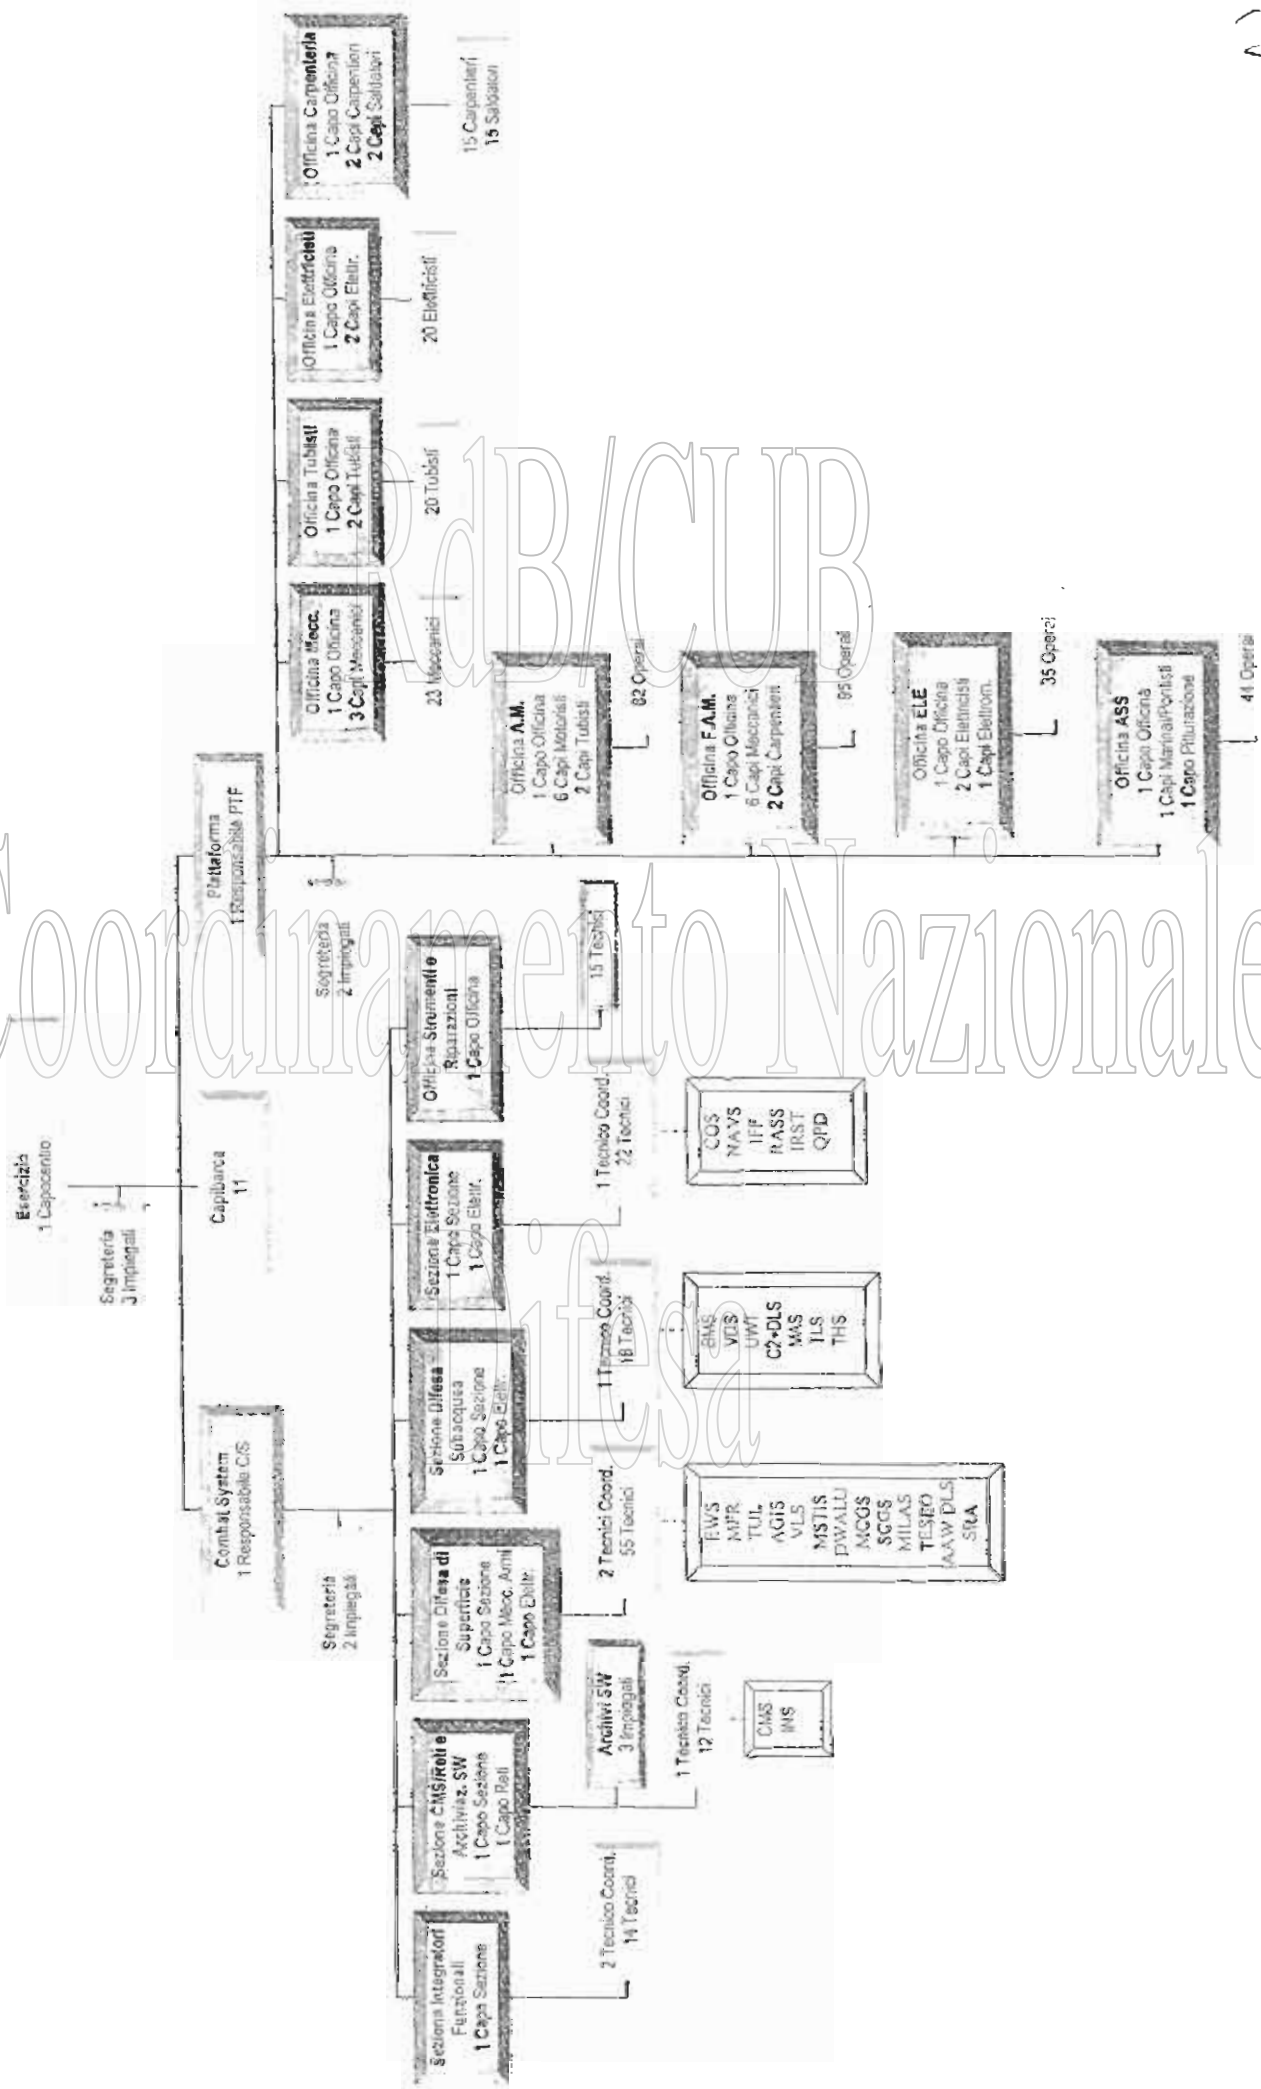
Esercizio
1 Capocentro

Segreteria
3 impiegati

Capibarca
11

Combat System
1 Responsabile C/S

Segreteria
2 impiegati

Piattaforma
1 Responsabile PTF

Segreteria
2 impiegati

Officina Mecc.
1 Capo Officina
3 Capi Meccanici

23 Meccanici

Officina Tubisti
1 Capo Officina
2 Capi Tubisti

20 Tubisti

Officina Elettricisti
1 Capo Officina
2 Capi Elettr.

20 Elettricisti

Officina Carpenteria
1 Capo Officina
2 Capi Carpentieri
2 Capi Saldatori

15 Carpentieri
15 Saldatori

Officina A.M.
1 Capo Officina
6 Capi Motoristi
2 Capi Tubisti

82 Operai

Officina F.A.M.
1 Capo Officina
6 Capi Meccanici
2 Capi Carpentieri

95 Operai

Officina ELE
1 Capo Officina
2 Capi Elettricisti
1 Capi Elettron.

35 Operai

Officina ASS
1 Capo Officina
1 Capi Marinai/Pontisti
1 Capo Pitturazione

41 Operai

Officina Strumenti e Riparazioni
1 Capo Officina

15 Tecnici

Sezione Elettronica
1 Capo Sezione
1 Capo Elettr.

1 Tecnico Coord.
22 Tecnici

COS
NAVS
IFF
RASS
IRST
QPD

Sezione Difesa Subacquea
1 Capo Sezione
1 Capo Elettr.

1 Tecnico Coord.
18 Tecnici

SMS
VDS
UWT
C2+DLS
MAS
TLS
THS

Sezione Difesa di Superficie
1 Capo Sezione
1 Capo Mecc. Armi
1 Capo Elettr.

2 Tecnici Coord.
55 Tecnici

RWS
MFR
TUL
AGIS
VLS
MSTIS
DWALU
MCGS
SCGS
MILAS
TESEO
AAW DLS
SRA

Archivi SW
3 impiegati

Sezione CMS/Reti e Archiviaz. SW
1 Capo Sezione
1 Capo Reti

1 Tecnico Coord.
12 Tecnici

CMS
INS

Sezione Integratori Funzionali
1 Capo Sezione

2 Tecnico Coord.
14 Tecnici

RdB/CUB
Coordinamento Nazionale
Difesa